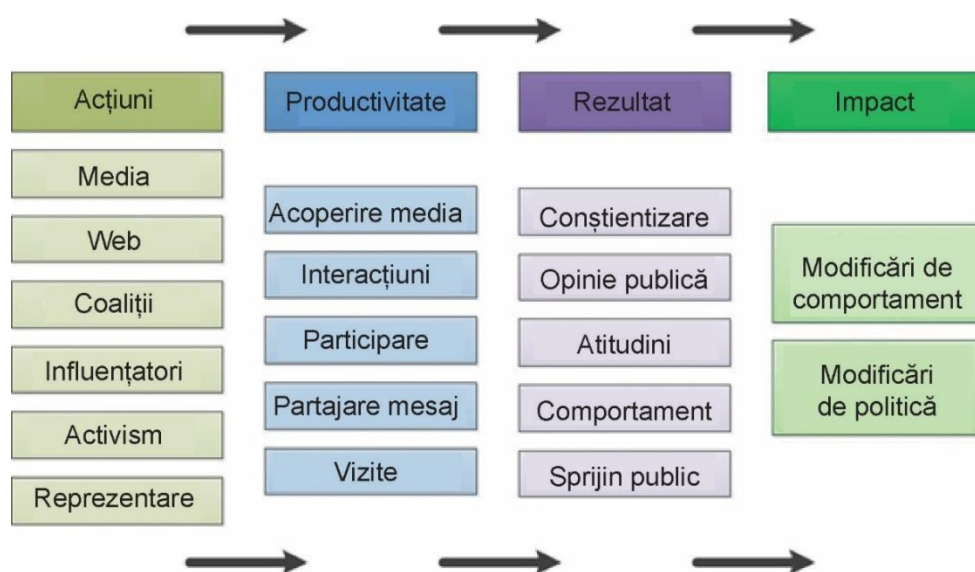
Acțiuni

Media

Web

Coaliții

Influențatori

Activism

Reprezentare

Productivitate

Acoperire media

Interacțiuni

Participare

Partajare mesaj

Vizite

Rezultat

Conștientizare

Opinie publică

Atitudini

Comportament

Sprijin public

Impact

Modificări de comportament

Modificări de politică